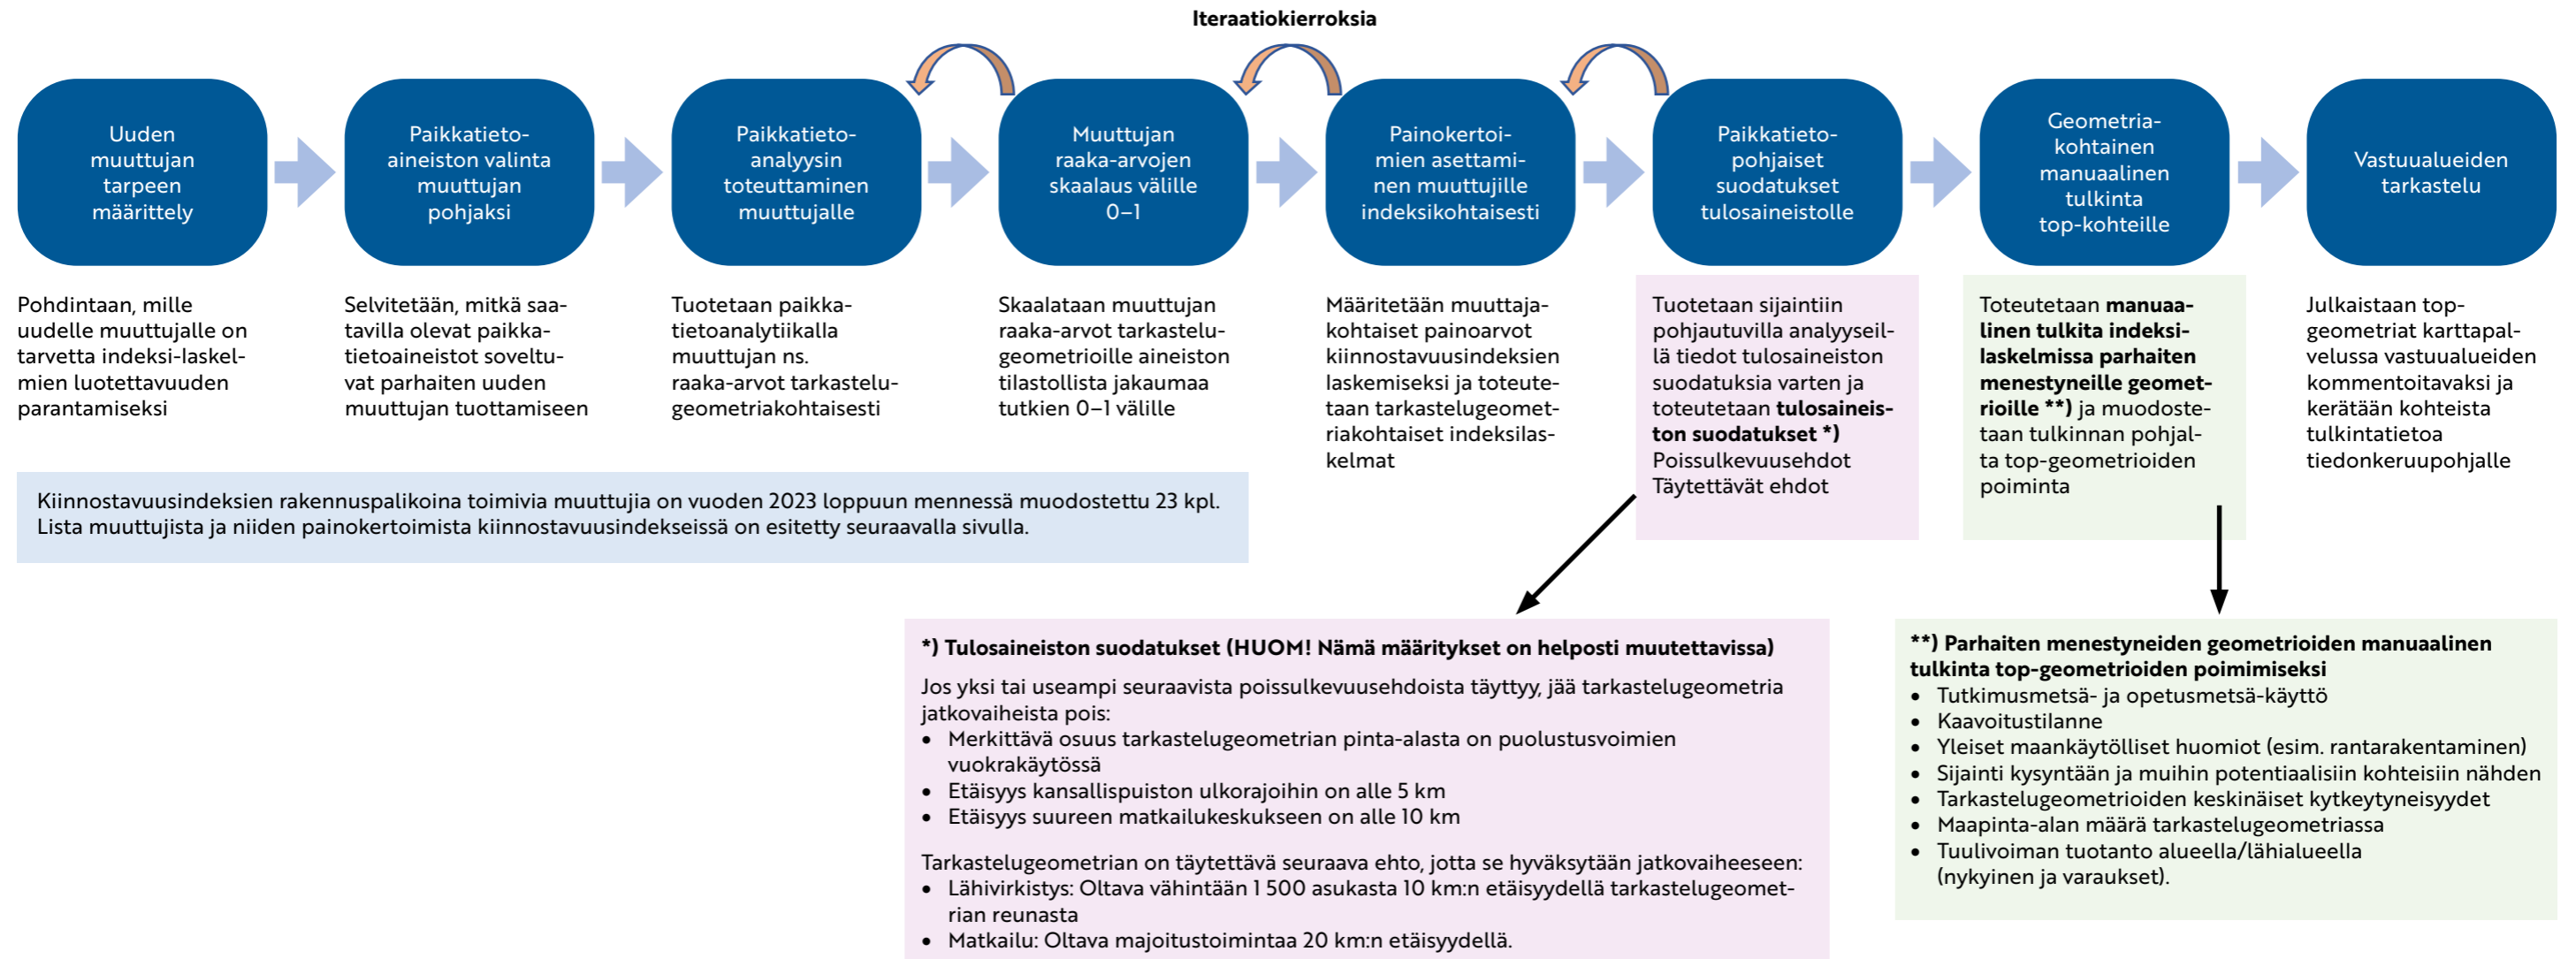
Iteraatiokierroksia

Uuden muuttujan tarpeen määrittely

Paikkatietoaineiston valinta muuttujan pohjaksi

Paikkatietoanalyysin toteuttaminen muuttujalle

Muuttujan raaka-arvojen skaalaus välille 0–1

Painokertoimien asettaminen muuttujille indeksikohtaisesti

Paikkatietopohjaiset suodatukset tulosaineistolle

Geometriakohtainen manuaalinen tulkinta top-kohteille

Vastuualueiden tarkastelu

Pohdintaan, mille uudelle muuttujalle on tarvetta indeksi-laskelmien luotettavuuden parantamiseksi

Selvitetään, mitkä saatavilla olevat paikkatietoaineistot soveltuvat parhaiten uuden muuttujan tuottamiseen

Tuotetaan paikkatietoanalytiikalla muuttujan ns. raaka-arvot tarkastelugeometriakohtaisesti

Skaalataan muuttujan raaka-arvot tarkastelugeometrioille aineiston tilastollista jakaumaa tutkien 0–1 välille

Määritetään muuttajakohtaiset painoarvot kiinnostavuusindeksien laskemiseksi ja toteutetaan tarkastelugeometriakohtaiset indeksilaskelmat

Tuotetaan sijaintiin pohjautuvilla analyyseillä tiedot tulosaineiston suodatuksia varten ja toteutetaan **tulosaineiston suodatukset *)** Poissulkevuusehdot Täytettävät ehdot

Toteutetaan **manuaalinen tulkita indeksilaskelmissa parhaiten menestyneille geometrioille \*\*)** ja muodostetaan tulkinnan pohjalta top-geometrioiden poiminta

Julkaistaan top-geometriat karttapalvelussa vastuualueiden kommentoitavaksi ja kerätään kohteista tulkintatietoa tiedonkeruupohjalle

Kiinnostavuusindeksien rakennuspalikoina toimivia muuttujia on vuoden 2023 loppuun mennessä muodostettu 23 kpl. Lista muuttujista ja niiden painokertoimista kiinnostavuusindekseissä on esitetty seuraavalla sivulla.

**\*) Tulosaineiston suodatukset (HUOM! Nämä määritykset on helposti muutettavissa)**

Jos yksi tai useampi seuraavista poissulkevuusehdoista täyttyy, jää tarkastelugeometria jatkovaiheista pois:
- Merkittävä osuus tarkastelugeometrian pinta-alasta on puolustusvoimien vuokrakäytössä
- Etäisyys kansallispuiston ulkorajoihin on alle 5 km
- Etäisyys suureen matkailukeskukseen on alle 10 km

Tarkastelugeometrian on täytettävä seuraava ehto, jotta se hyväksytään jatkovaiheeseen:
- Lähivirkistys: Oltava vähintään 1 500 asukasta 10 km:n etäisyydellä tarkastelugeometrian reunasta
- Matkailu: Oltava majoitustoimintaa 20 km:n etäisyydellä.

**\*\*) Parhaiten menestyneiden geometrioiden manuaalinen tulkinta top-geometrioiden poimimiseksi**
- Tutkimusmetsä- ja opetusmetsä-käyttö
- Kaavoitustilanne
- Yleiset maankäytölliset huomiot (esim. rantarakentaminen)
- Sijainti kysyntään ja muihin potentiaalisiin kohteisiin nähden
- Tarkastelugeometrioiden keskinäiset kytkeytyneisyydet
- Maapinta-alan määrä tarkastelugeometriassa
- Tuulivoiman tuotanto alueella/lähialueella (nykyinen ja varaukset).